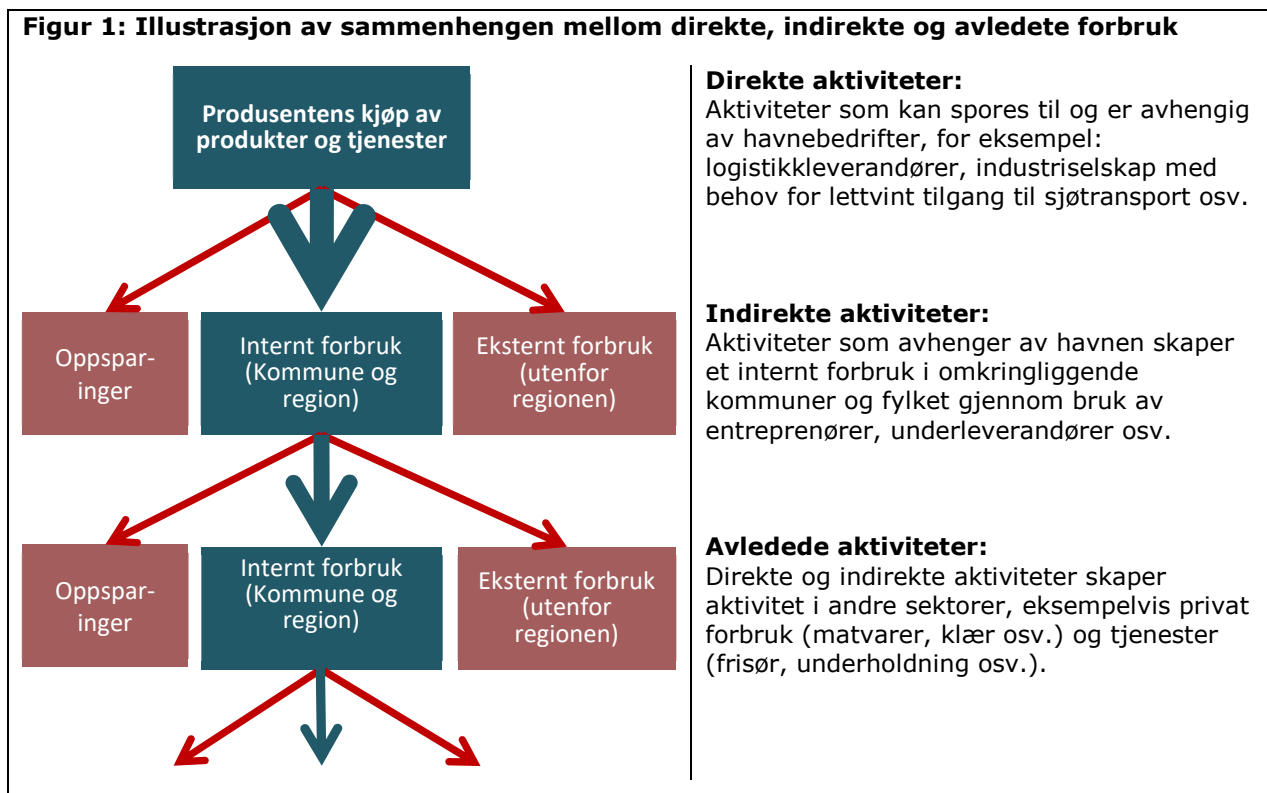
Figur 1: Illustrasjon av sammenhengen mellom direkte, indirekte og avledete forbruk

Produsentens kjøp av produkter og tjenester

Oppsparinger

Internt forbruk (Kommune og region)

Eksternt forbruk (utenfor regionen)

Oppsparinger

Internt forbruk (Kommune og region)

Eksternt forbruk (utenfor regionen)

Direkte aktiviteter:
Aktiviteter som kan spores til og er avhengig av havnebedrifter, for eksempel: logistikkleverandører, industriselskap med behov for lettvint tilgang til sjøtransport osv.

Indirekte aktiviteter:
Aktiviteter som avhenger av havnen skaper et internt forbruk i omkringliggende kommuner og fylket gjennom bruk av entreprenører, underleverandører osv.

Avledede aktiviteter:
Direkte og indirekte aktiviteter skaper aktivitet i andre sektorer, eksempelvis privat forbruk (matvarer, klær osv.) og tjenester (frisør, underholdning osv.).